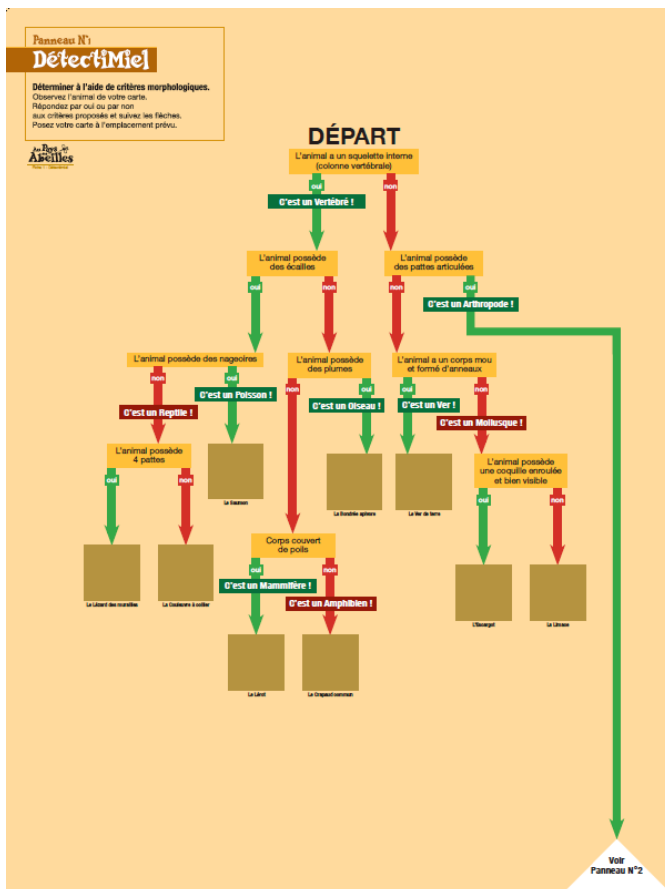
Panneau N°1
DétectiMiel

Déterminer à l'aide de critères morphologiques.
Observez l'animal de votre carte.
Répondez par oui ou par non aux critères proposés et suivez les flèches.
Posez votre carte à l'emplacement prévu.

Les Pays des Abeilles

DÉPART

L'animal a un squelette interne (colonne vertébrale)

oui
non

C'est un Vertébré !

L'animal possède des écailles

L'animal possède des pattes articulées

oui
non

oui
non

C'est un Arthropode !

L'animal possède des nageoires

non
oui

C'est un Reptile !

C'est un Poisson !

L'animal possède 4 pattes

oui
non

Le Lézard des murailles

La Couleuvre à collier

Le Saumon

L'animal possède des plumes

non
oui

C'est un Oiseau !

La Bondrée apivore

L'animal a un corps mou et formé d'anneaux

oui
non

C'est un Ver !

C'est un Mollusque !

Le Ver de terre

L'animal possède une coquille enroulée et bien visible

oui
non

L'Escargot

La Limace

Corps couvert de poils

oui
non

C'est un Mammifère !

C'est un Amphibien !

Le Lérot

Le Crapaud commun

Voir Panneau N°2